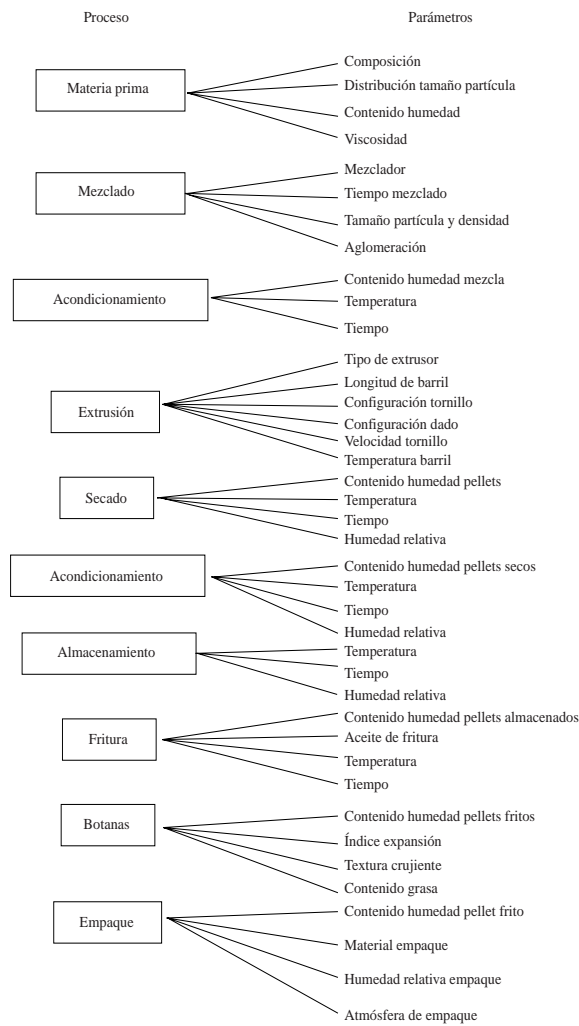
Proceso

Parámetros

Materia prima

Composición
Distribución tamaño partícula
Contenido humedad
Viscosidad

Mezclado

Mezclador
Tiempo mezclado
Tamaño partícula y densidad
Aglomeración

Acondicionamiento

Contenido humedad mezcla
Temperatura
Tiempo

Extrusión

Tipo de extrusor
Longitud de barril
Configuración tornillo
Configuración dado
Velocidad tornillo
Temperatura barril

Secado

Contenido humedad pellets
Temperatura
Tiempo
Humedad relativa

Acondicionamiento

Contenido humedad pellets secos
Temperatura
Tiempo
Humedad relativa

Almacenamiento

Temperatura
Tiempo
Humedad relativa

Fritura

Contenido humedad pellets almacenados
Aceite de fritura
Temperatura
Tiempo

Botanas

Contenido humedad pellets fritos
Índice expansión
Textura crujiente
Contenido grasa

Empaque

Contenido humedad pellet frito
Material empaque
Humedad relativa empaque
Atmósfera de empaque